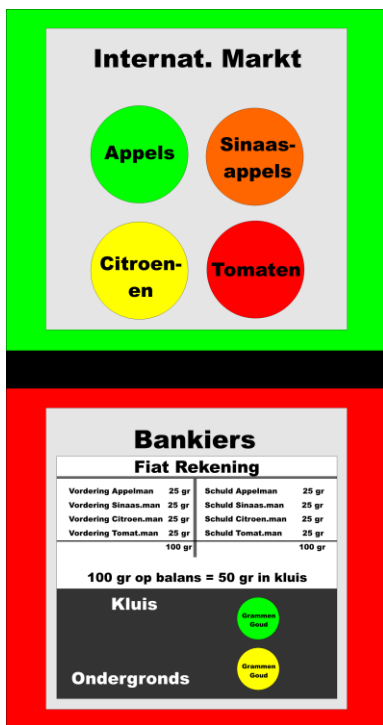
Internat. Markt

Appels

Sinaasappels

Citroenen

Tomaten

Bankiers

Fiat Rekening

| | | | |
|---|---|---|---|
| Vordering Appelman | 25 gr | Schuld Appelman | 25 gr |
| Vordering Sinaas.man | 25 gr | Schuld Sinaas.man | 25 gr |
| Vordering Citroen.man | 25 gr | Schuld Citroen.man | 25 gr |
| Vordering Tomat.man | 25 gr | Schuld Tomat.man | 25 gr |
| | 100 gr | | 100 gr |

100 gr op balans = 50 gr in kluis

Kluis

Grammen Goud

Ondergronds

Grammen Goud